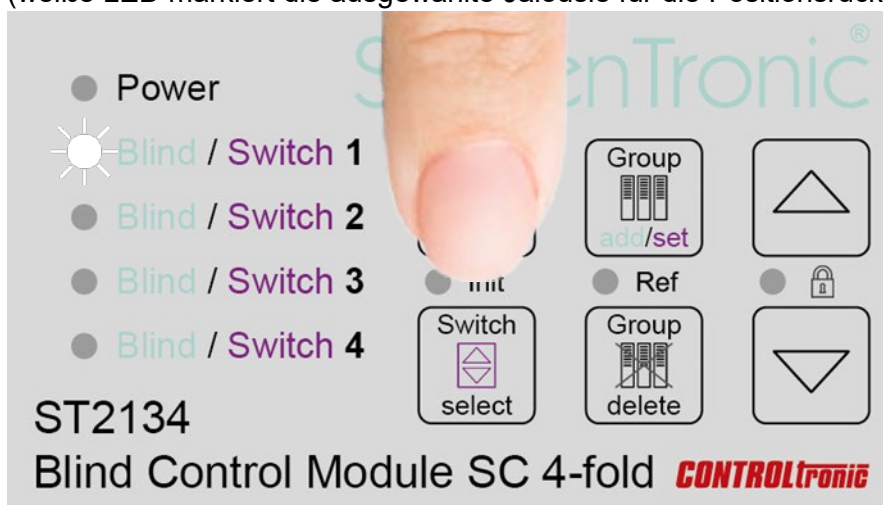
(weiße LED markiert die ausgewählte Jalousie für die Positionsrückmeldung)

S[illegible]enTronic ®

Power

Blind / Switch 1

Blind / Switch 2

Blind / Switch 3

Blind / Switch 4

Group add/set

Init

Ref

Switch select

Group delete

ST2134

Blind Control Module SC 4-fold CONTROLtronic